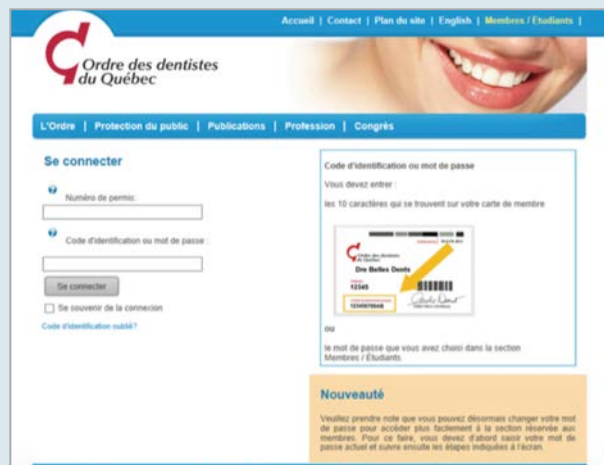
Accueil | Contact | Plan du site | English | Membres / Étudiants |

Ordre des dentistes du Québec

L'Ordre | Protection du public | Publications | Profession | Congrès

Se connecter

Numéro de permis:

Code d'identification ou mot de passe :

Se connecter

Se souvenir de la connexion

Code d'identification oublié?

Code d'identification ou mot de passe

Vous devez entrer :

les 10 caractères qui se trouvent sur votre carte de membre

Ordre des dentistes du Québec

Dre Belles Dents

12345

1234567890

ou

le mot de passe que vous avez choisi dans la section Membres / Étudiants.

Nouveauté

Veuillez prendre note que vous pouvez désormais changer votre mot de passe pour accéder plus facilement à la section réservée aux membres. Pour ce faire, vous devez d'abord saisir votre mot de passe actuel et suivre ensuite les étapes indiquées à l'écran.